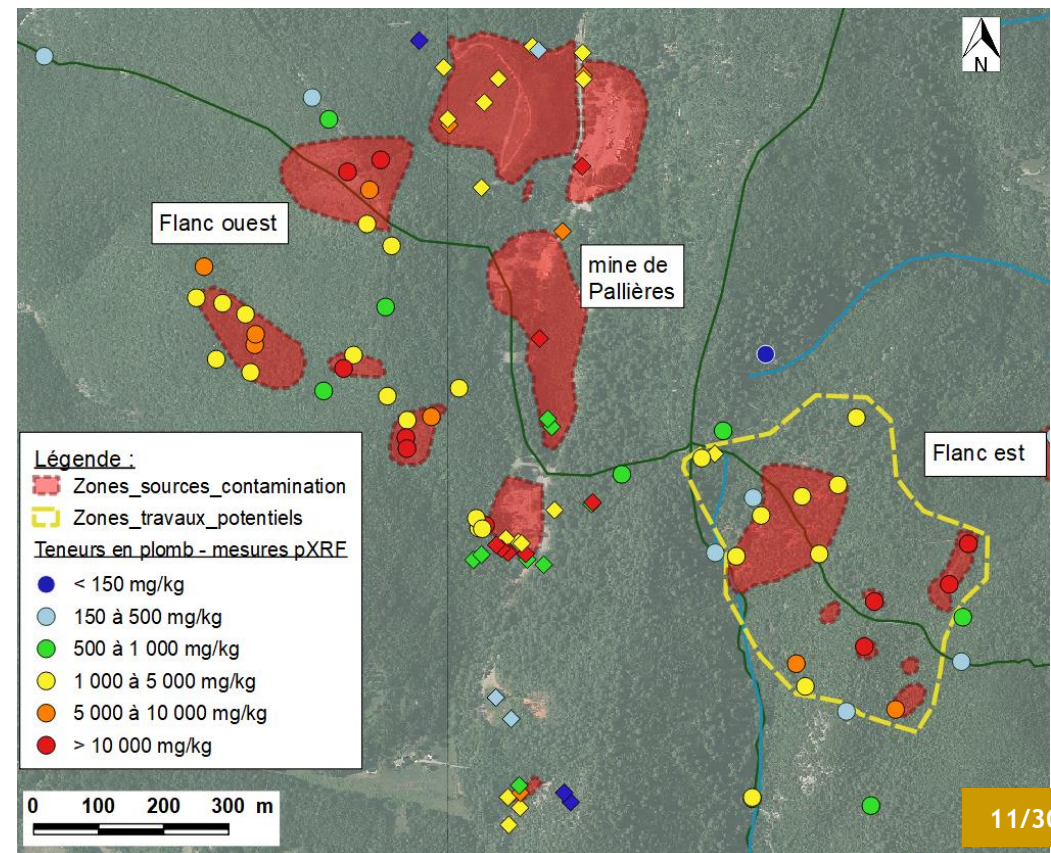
N

Flanc ouest

mine de Pallières

Flanc est

Légende :
Zones_sources_contamination
Zones_travaux_potentiels
Teneurs en plomb - mesures pXRF
< 150 mg/kg
150 à 500 mg/kg
500 à 1 000 mg/kg
1 000 à 5 000 mg/kg
5 000 à 10 000 mg/kg
> 10 000 mg/kg

0 100 200 300 m

11/3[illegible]